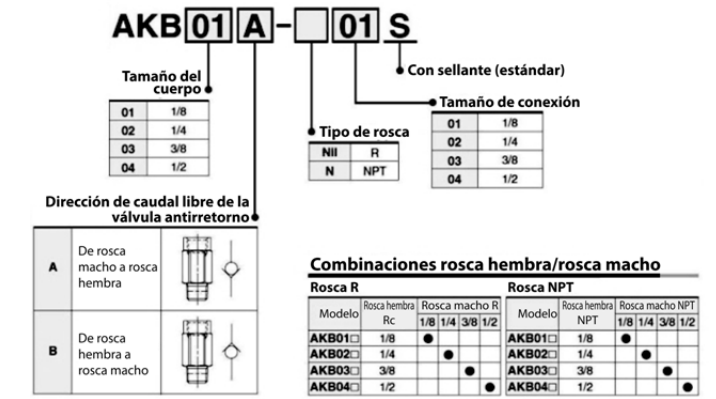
AKB 01 A - ☐ 01 S

Tamaño del cuerpo

| 01 | 1/8 |
|---|---|
| 02 | 1/4 |
| 03 | 3/8 |
| 04 | 1/2 |

Con sellante (estándar)

Tamaño de conexión

| 01 | 1/8 |
|---|---|
| 02 | 1/4 |
| 03 | 3/8 |
| 04 | 1/2 |

Tipo de rosca

| Nil | R |
|---|---|
| N | NPT |

Dirección de caudal libre de la válvula antirretorno

| A | De rosca macho a rosca hembra |
|---|---|
| B | De rosca hembra a rosca macho |

Combinaciones rosca hembra/rosca macho

Rosca R

| Modelo | Rosca hembra Rc | Rosca macho R 1/8 | 1/4 | 3/8 | 1/2 |
|---|---|---|---|---|---|
| AKB01☐ | 1/8 | ● | | | |
| AKB02☐ | 1/4 | | ● | | |
| AKB03☐ | 3/8 | | | ● | |
| AKB04☐ | 1/2 | | | | ● |

Rosca NPT

| Modelo | Rosca hembra NPT | Rosca macho NPT 1/8 | 1/4 | 3/8 | 1/2 |
|---|---|---|---|---|---|
| AKB01☐ | 1/8 | ● | | | |
| AKB02☐ | 1/4 | | ● | | |
| AKB03☐ | 3/8 | | | ● | |
| AKB04☐ | 1/2 | | | | ● |